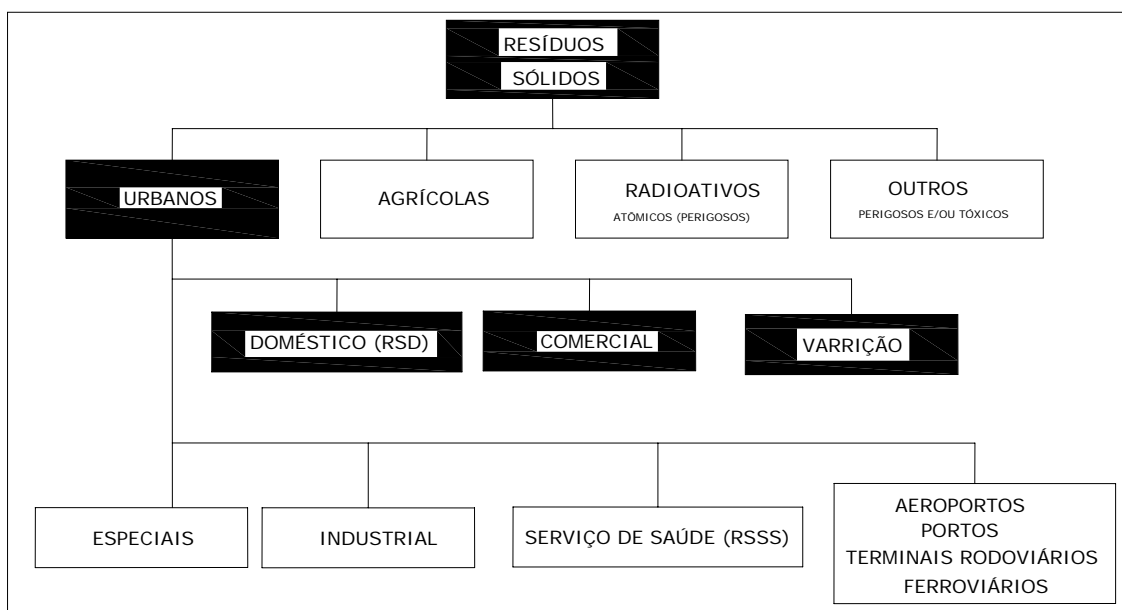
RESÍDUOS
SÓLIDOS

URBANOS

AGRÍCOLAS

RADIOATIVOS
ATÔMICOS (PERIGOSOS)

OUTROS
PERIGOSOS E/OU TÓXICOS

DOMÉSTICO (RSD)

COMERCIAL

VARRIÇÃO

ESPECIAIS

INDUSTRIAL

SERVIÇO DE SAÚDE (RSSS)

AEROPORTOS
PORTOS
TERMINAIS RODOVIÁRIOS
FERROVIÁRIOS